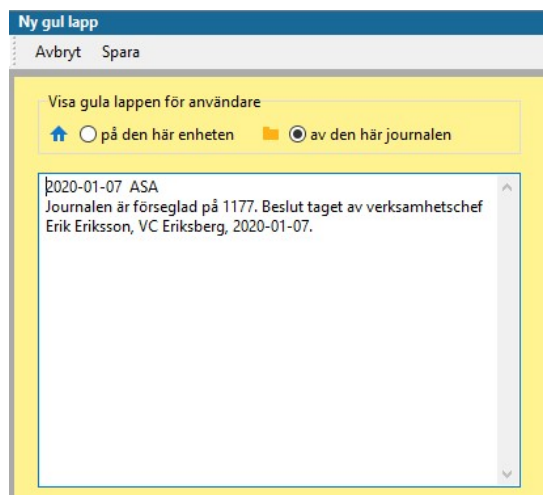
Ny gul lapp

Avbryt Spara

Visa gula lappen för användare

på den här enheten av den här journalen

2020-01-07 ASA
Journalen är förseglad på 1177. Beslut taget av verksamhetschef Erik Eriksson, VC Eriksberg, 2020-01-07.